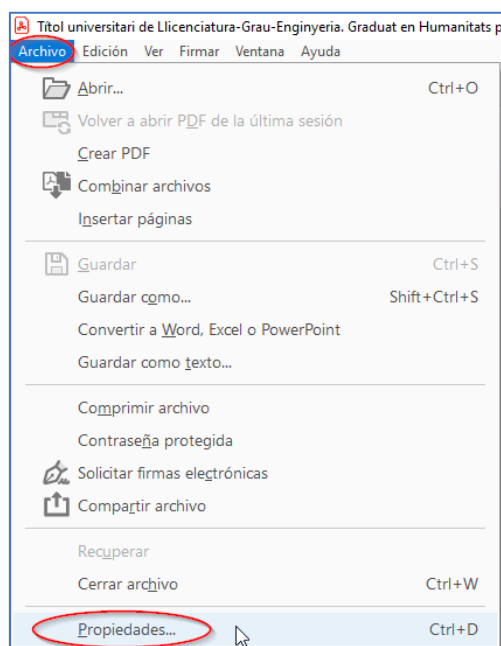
Títol universitari de Llicenciatura-Grau-Enginyeria. Graduat en Humanitats p

Archivo Edición Ver Firmar Ventana Ayuda

Abrir... Ctrl+O
Volver a abrir PDF de la última sesión
Crear PDF
Combinar archivos
Insertar páginas

Guardar Ctrl+S
Guardar como... Shift+Ctrl+S
Convertir a Word, Excel o PowerPoint
Guardar como texto...

Comprimir archivo
Contraseña protegida
Solicitar firmas electrónicas
Compartir archivo

Recuperar
Cerrar archivo Ctrl+W

Propiedades... Ctrl+D